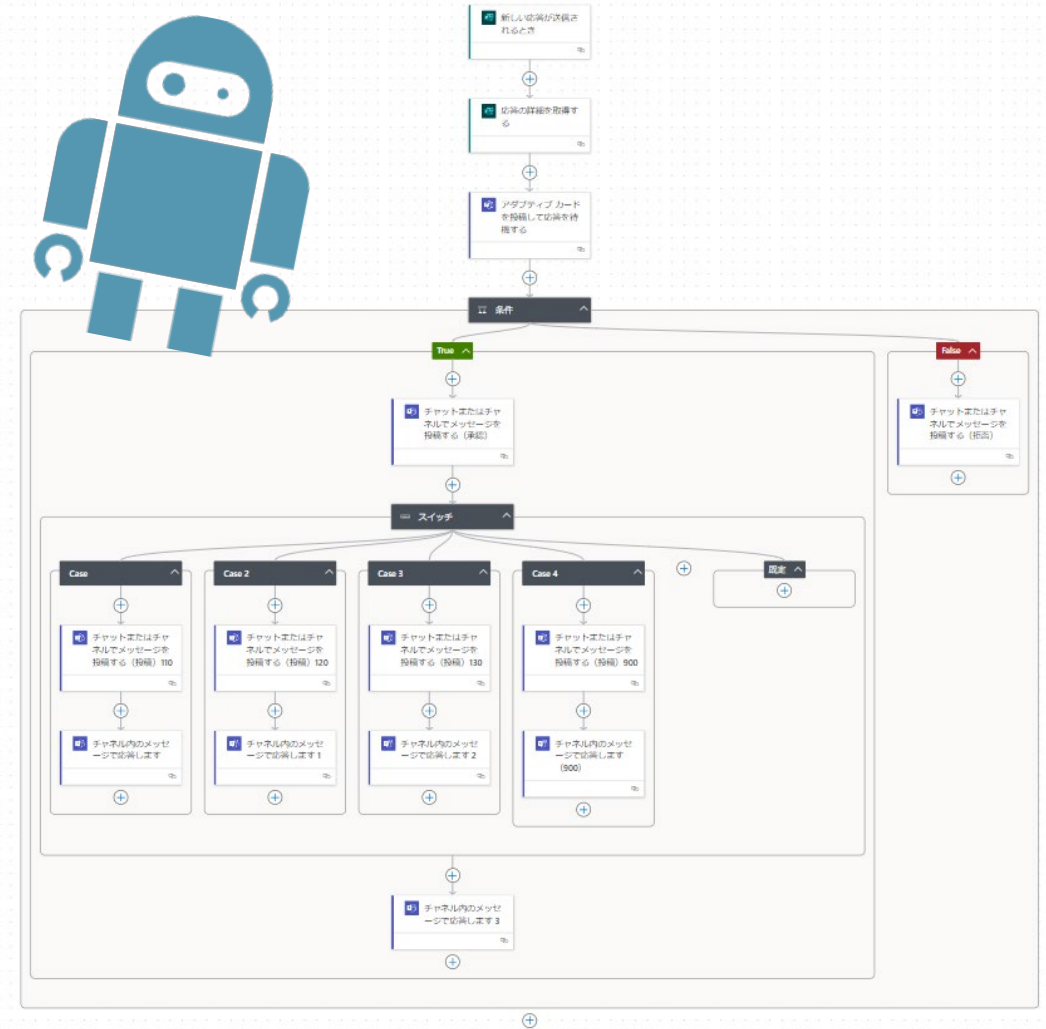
新しい応答が送信されるとき

応答の詳細を取得する

アダプティブ カードを投稿して応答を待機する

条件

True

False

チャットまたはチャネルでメッセージを投稿する（承認）

チャットまたはチャネルでメッセージを投稿する（拒否）

スイッチ

Case

Case 2

Case 3

Case 4

既定

チャットまたはチャネルでメッセージを投稿する（投稿）110

チャットまたはチャネルでメッセージを投稿する（投稿）120

チャットまたはチャネルでメッセージを投稿する（投稿）130

チャットまたはチャネルでメッセージを投稿する（投稿）900

チャネル内のメッセージで応答します

チャネル内のメッセージで応答します 1

チャネル内のメッセージで応答します 2

チャネル内のメッセージで応答します（900）

チャネル内のメッセージで応答します 3